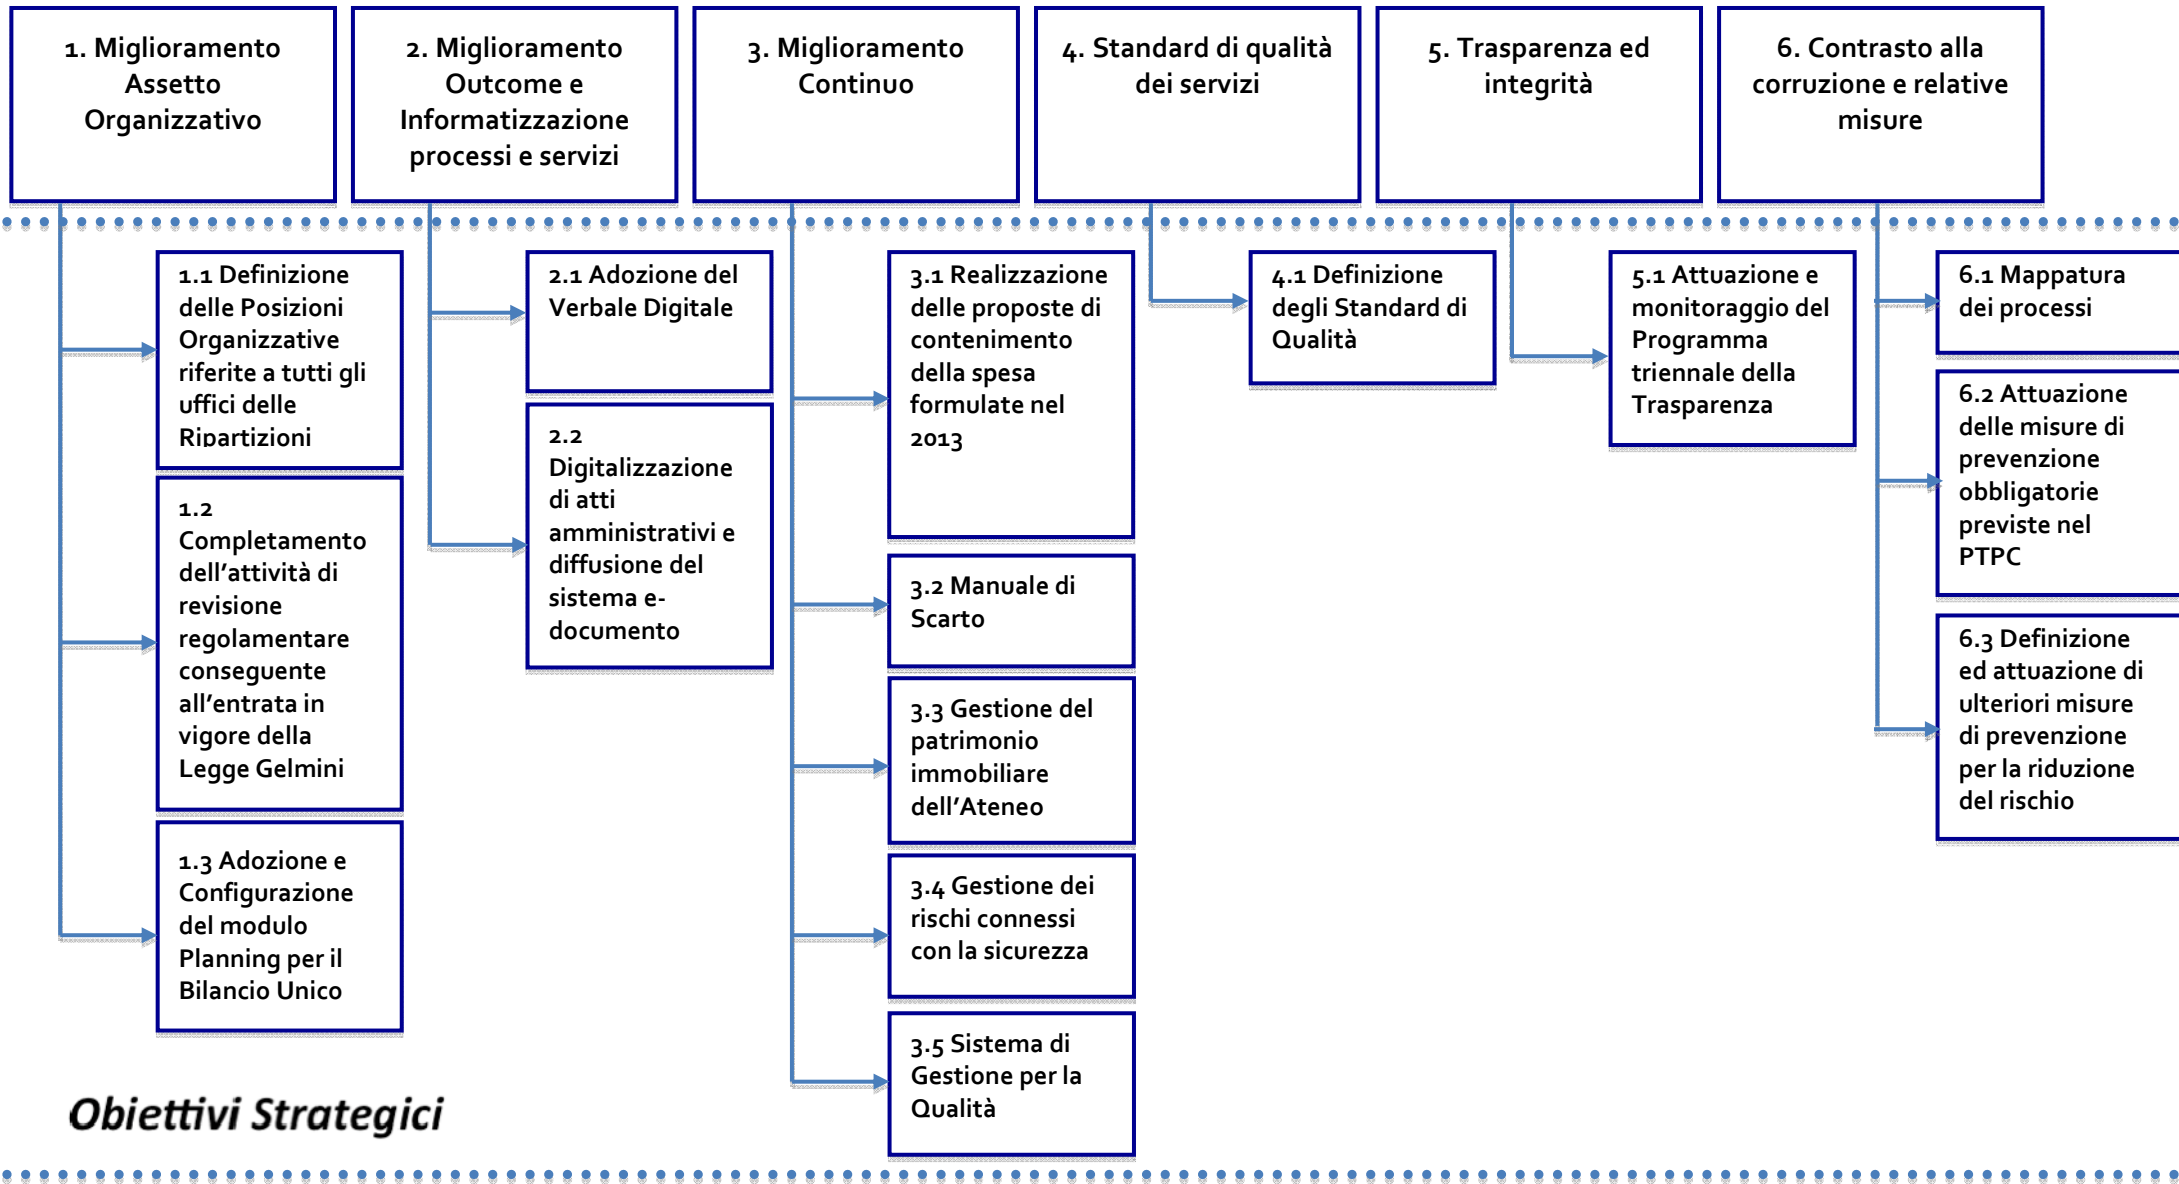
1. Miglioramento Assetto Organizzativo

1.1 Definizione delle Posizioni Organizzative riferite a tutti gli uffici delle Ripartizioni

1.2 Completamento dell'attività di revisione regolamentare conseguente all'entrata in vigore della Legge Gelmini

1.3 Adozione e Configurazione del modulo Planning per il Bilancio Unico

2. Miglioramento Outcome e Informatizzazione processi e servizi

2.1 Adozione del Verbale Digitale

2.2 Digitalizzazione di atti amministrativi e diffusione del sistema e-documento

3. Miglioramento Continuo

3.1 Realizzazione delle proposte di contenimento della spesa formulate nel 2013

3.2 Manuale di Scarto

3.3 Gestione del patrimonio immobiliare dell'Ateneo

3.4 Gestione dei rischi connessi con la sicurezza

3.5 Sistema di Gestione per la Qualità

4. Standard di qualità dei servizi

4.1 Definizione degli Standard di Qualità

5. Trasparenza ed integrità

5.1 Attuazione e monitoraggio del Programma triennale della Trasparenza

6. Contrasto alla corruzione e relative misure

6.1 Mappatura dei processi

6.2 Attuazione delle misure di prevenzione obbligatorie previste nel PTPC

6.3 Definizione ed attuazione di ulteriori misure di prevenzione per la riduzione del rischio

Obiettivi Strategici